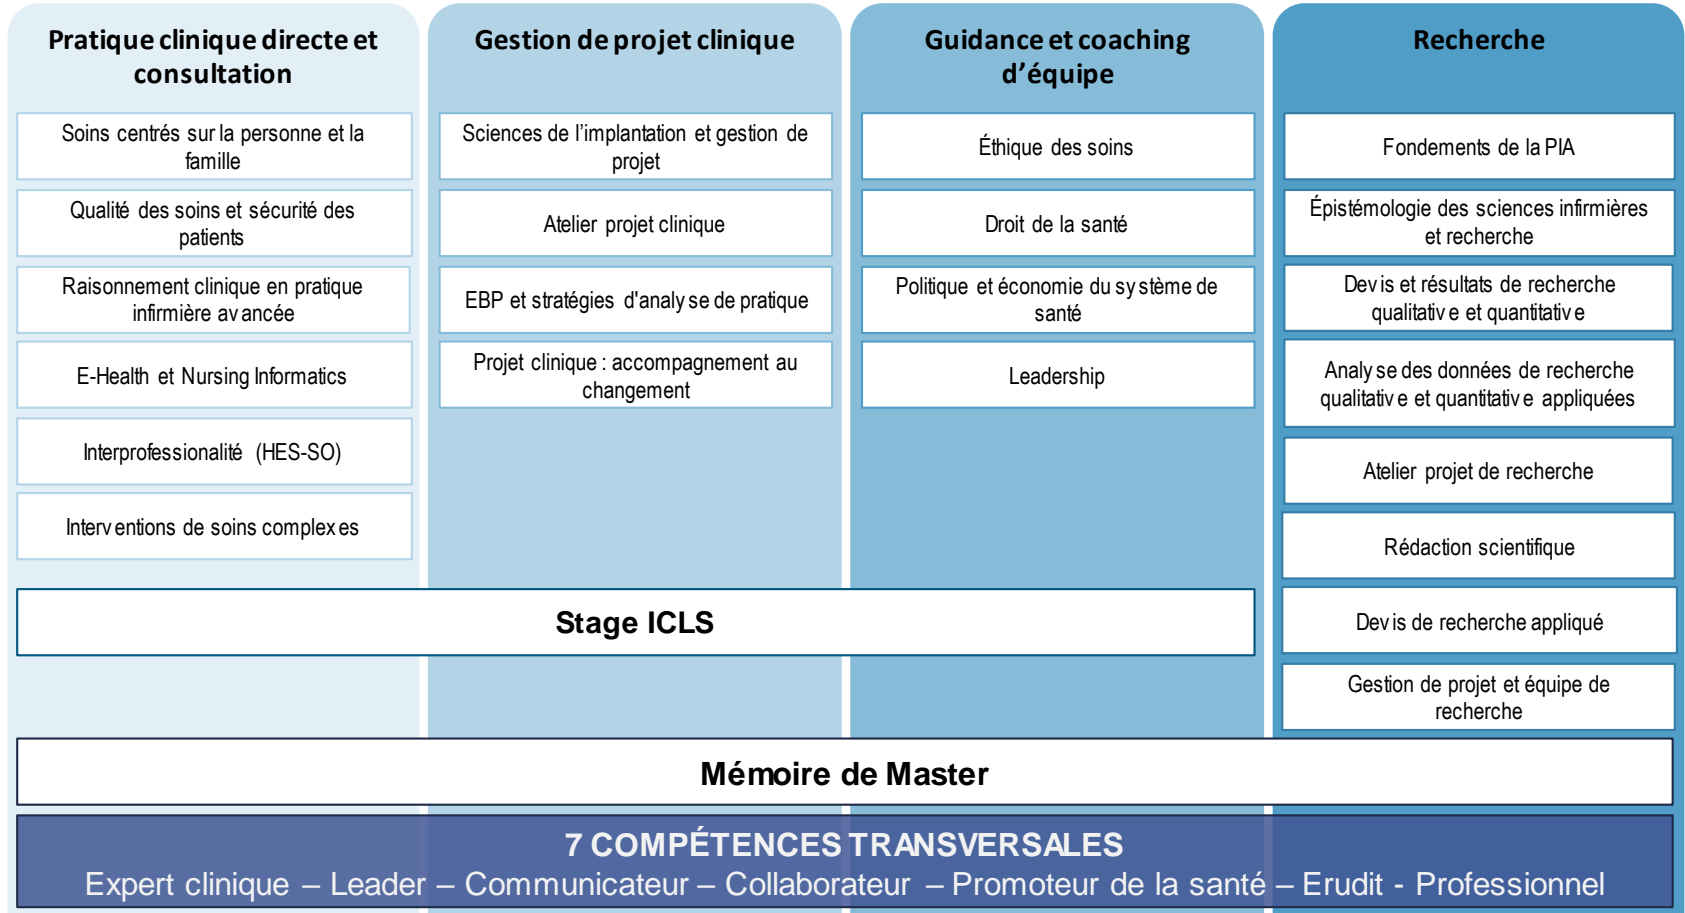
Pratique clinique directe et consultation

Soins centrés sur la personne et la famille

Qualité des soins et sécurité des patients

Raisonnement clinique en pratique infirmière avancée

E-Health et Nursing Informatics

Interprofessionalité (HES-SO)

Interventions de soins complexes

Gestion de projet clinique

Sciences de l'implantation et gestion de projet

Atelier projet clinique

EBP et stratégies d'analyse de pratique

Projet clinique : accompagnement au changement

Guidance et coaching d'équipe

Éthique des soins

Droit de la santé

Politique et économie du système de santé

Leadership

Recherche

Fondements de la PIA

Épistémologie des sciences infirmières et recherche

Devis et résultats de recherche qualitative et quantitative

Analyse des données de recherche qualitative et quantitative appliquées

Atelier projet de recherche

Rédaction scientifique

Devis de recherche appliqué

Gestion de projet et équipe de recherche

Stage ICLS

Mémoire de Master

7 COMPÉTENCES TRANSVERSALES
Expert clinique – Leader – Communicateur – Collaborateur – Promoteur de la santé – Erudit - Professionnel